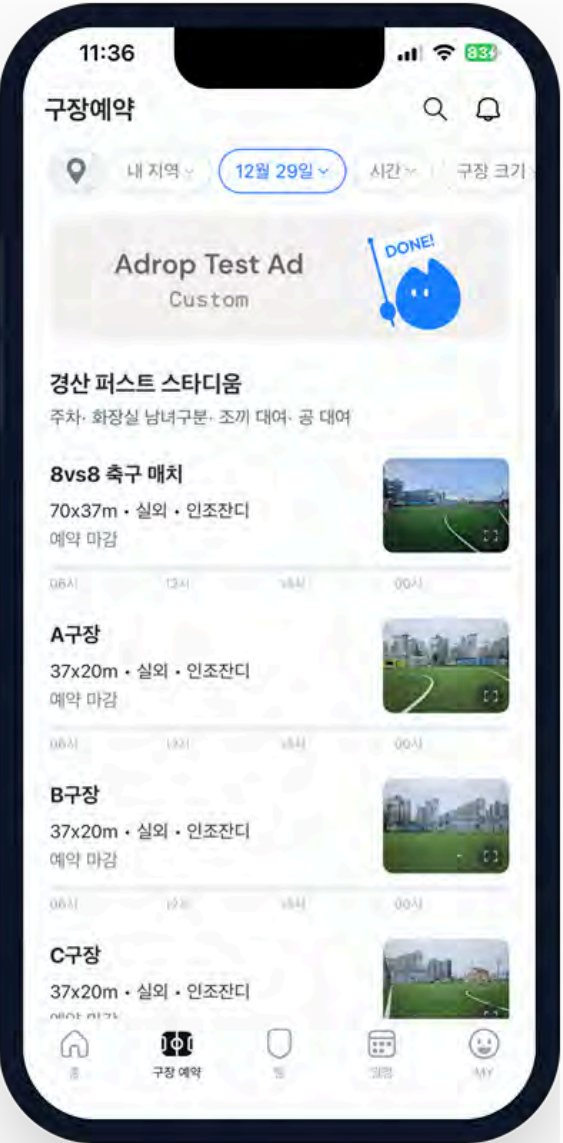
11:36 83

구장예약

내 지역 12월 29일 시간 구장 크기

Adrop Test Ad
Custom
DONE!

경산 퍼스트 스타디움
주차· 화장실 남녀구분· 조끼 대여· 공 대여

8vs8 축구 매치
70x37m • 실외 • 인조잔디
예약 마감
06시 12시 18시 00시

A구장
37x20m • 실외 • 인조잔디
예약 마감
06시 12시 18시 00시

B구장
37x20m • 실외 • 인조잔디
예약 마감
06시 12시 18시 00시

C구장
37x20m • 실외 • 인조잔디
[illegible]

홈 구장 예약 팀 일정 MY